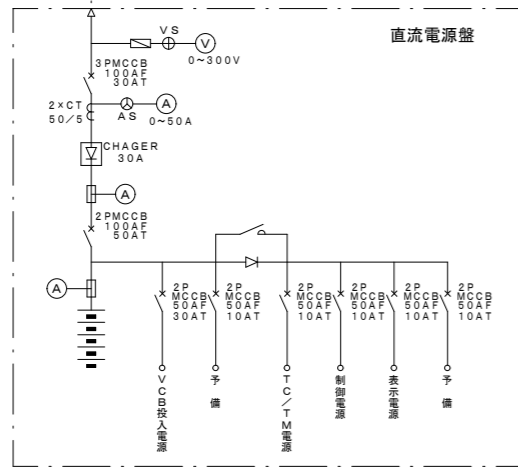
直流電源盤

VS
V
0~300V

3PMCCB
100AF
30AT

2×CT
50/5
AS
A
0~50A

CHAGER
30A

A

2PMCCB
100AF
50AT

A

2P MCCB 50AF 30AT

2P MCCB 50AF 10AT

2P MCCB 50AF 10AT

2P MCCB 50AF 10AT

2P MCCB 50AF 10AT

2P MCCB 50AF 10AT

VCB投入電源

予備

TC/TM電源

制御電源

表示電源

予備